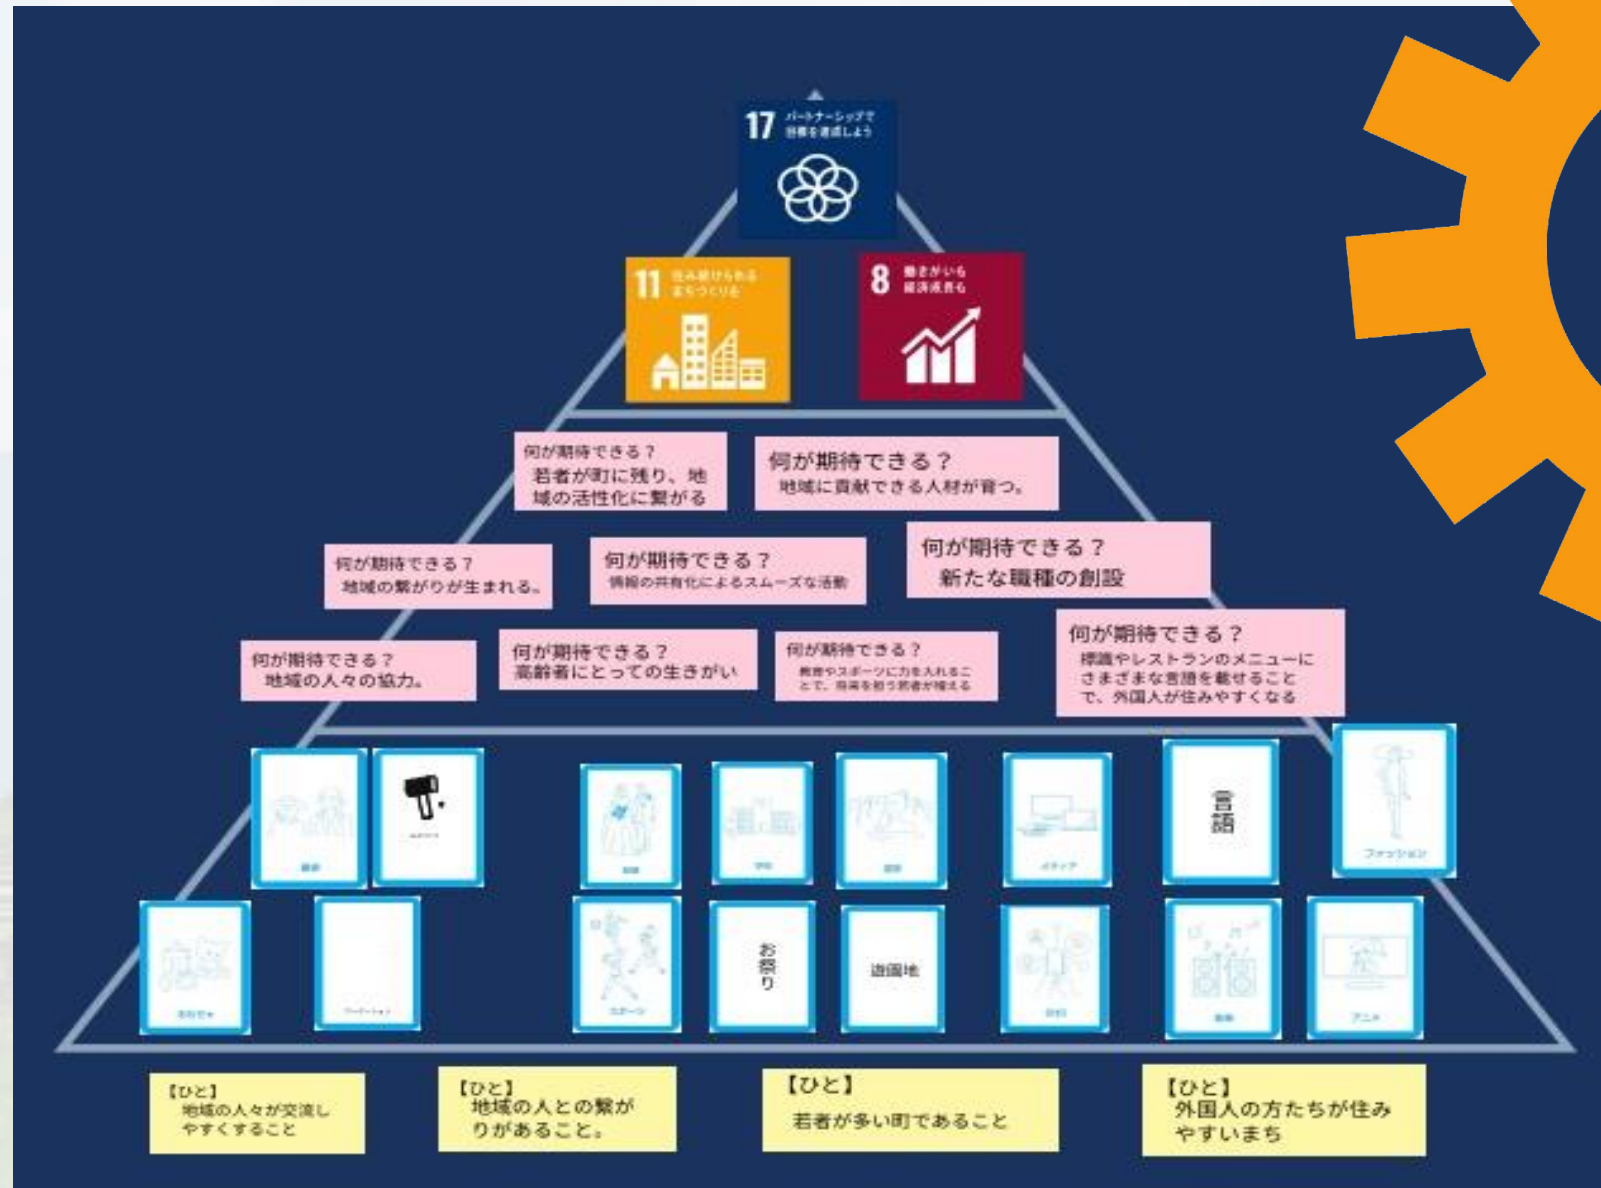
17 パートナーシップで目標を達成しよう

11 住み続けられるまちづくりを

8 働きがいも経済成長も

何が期待できる？
若者が町に残り、地域の活性化に繋がる

何が期待できる？
地域に貢献できる人材が育つ。

何が期待できる？
地域の繋がりが生まれる。

何が期待できる？
情報の共有化によるスムーズな活動

何が期待できる？
新たな職種の創設

何が期待できる？
地域の人々の協力。

何が期待できる？
高齢者にとっての生きがい

何が期待できる？
教育やスポーツに力を入れることで、将来を担う若者が増える

何が期待できる？
標識やレストランのメニューにさまざまな言語を載せることで、外国人が住みやすくなる

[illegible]

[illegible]

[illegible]

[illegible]

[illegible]

メディア

言語

ファッション

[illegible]

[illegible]

スポーツ

お祭り

遊園地

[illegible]

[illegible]

アニメ

【ひと】
地域の人々が交流しやすくすること

【ひと】
地域の人との繋がりがあること。

【ひと】
若者が多い町であること

【ひと】
外国人の方たちが住みやすいまち